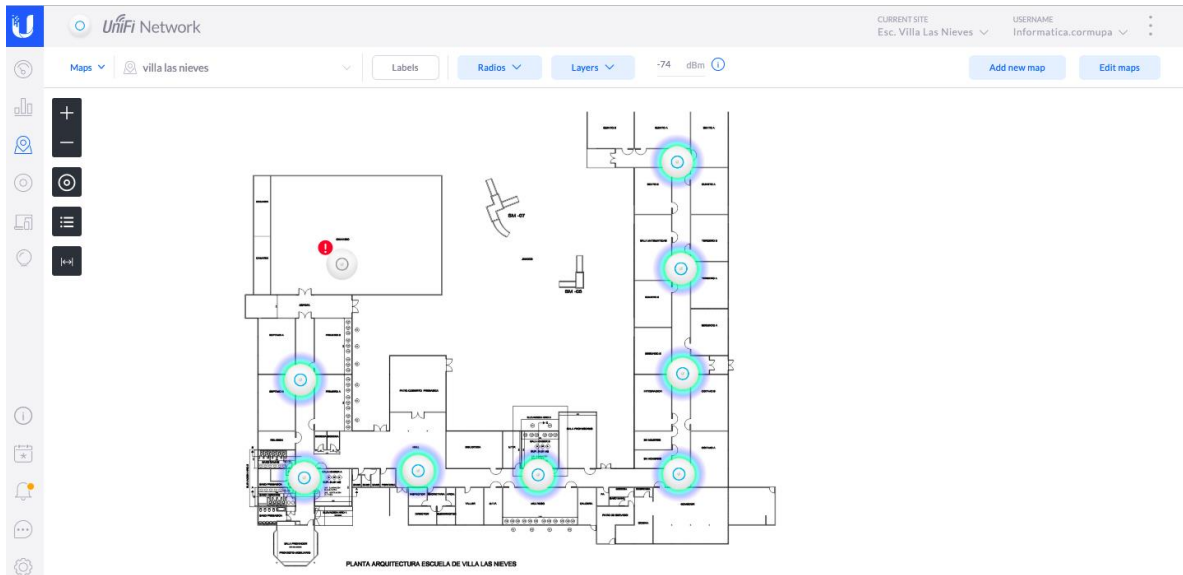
UniFi Network

CURRENT SITE
Esc. Villa Las Nieves

USERNAME
Informatica.cormupa

Maps
villa las nieves
Labels
Radios
Layers
-74 dBm
Add new map
Edit maps

SM - 07
SM - 08

PLANTA ARQUITECTURA ESCUELA DE VILLA LAS NIEVES